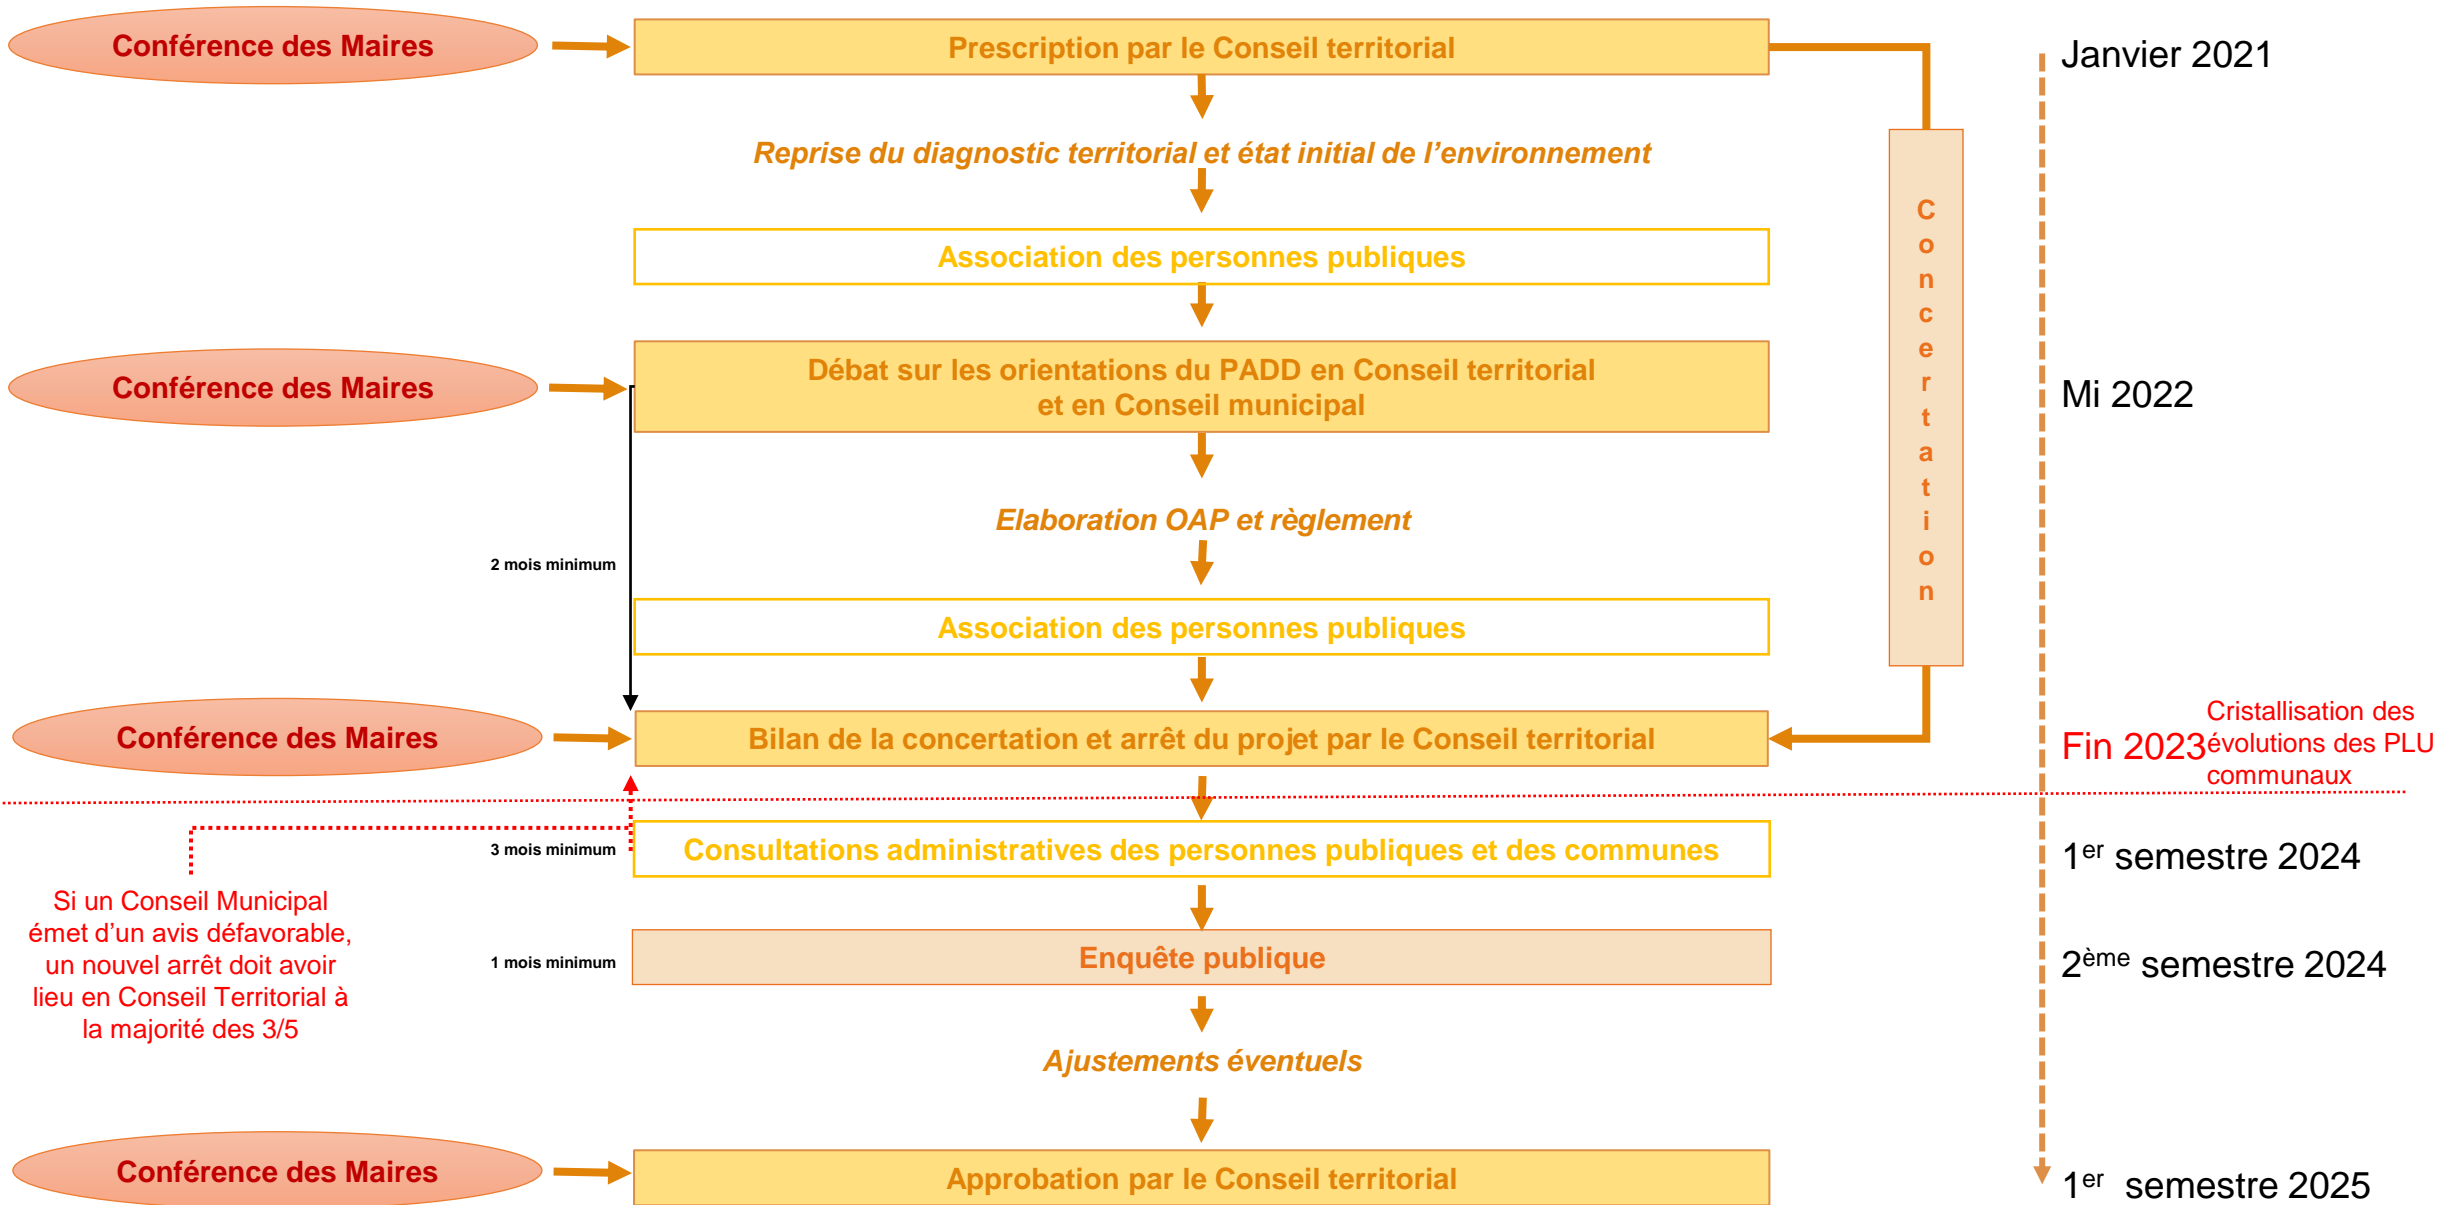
Conférence des Maires

Prescription par le Conseil territorial

Janvier 2021

Reprise du diagnostic territorial et état initial de l'environnement

Association des personnes publiques

Conférence des Maires

Débat sur les orientations du PADD en Conseil territorial et en Conseil municipal

Mi 2022

Concertation

2 mois minimum

Elaboration OAP et règlement

Association des personnes publiques

Conférence des Maires

Bilan de la concertation et arrêt du projet par le Conseil territorial

Fin 2023

Cristallisation des évolutions des PLU communaux

3 mois minimum

Consultations administratives des personnes publiques et des communes

$1^{er}$ semestre 2024

Si un Conseil Municipal émet d'un avis défavorable, un nouvel arrêt doit avoir lieu en Conseil Territorial à la majorité des 3/5

1 mois minimum

Enquête publique

$2^{ème}$ semestre 2024

Ajustements éventuels

Conférence des Maires

Approbation par le Conseil territorial

$1^{er}$ semestre 2025